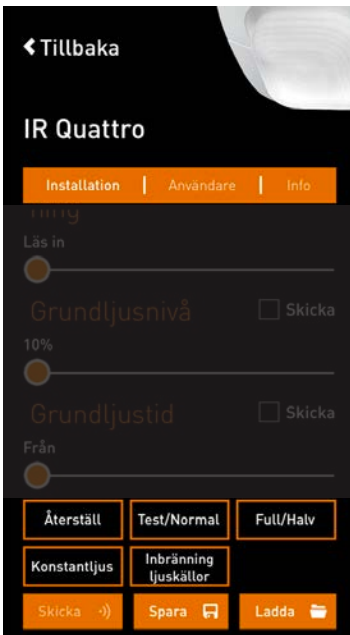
Tillbaka

IR Quattro

Installation | Användare | Info

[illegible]

Läs in

Grundljusnivå
Skicka

10%

Grundljustid
Skicka

Från

Återställ
Test/Normal
Full/Halv
Konstantljus
Inbränning ljuskällor
Skicka
Spara
Ladda